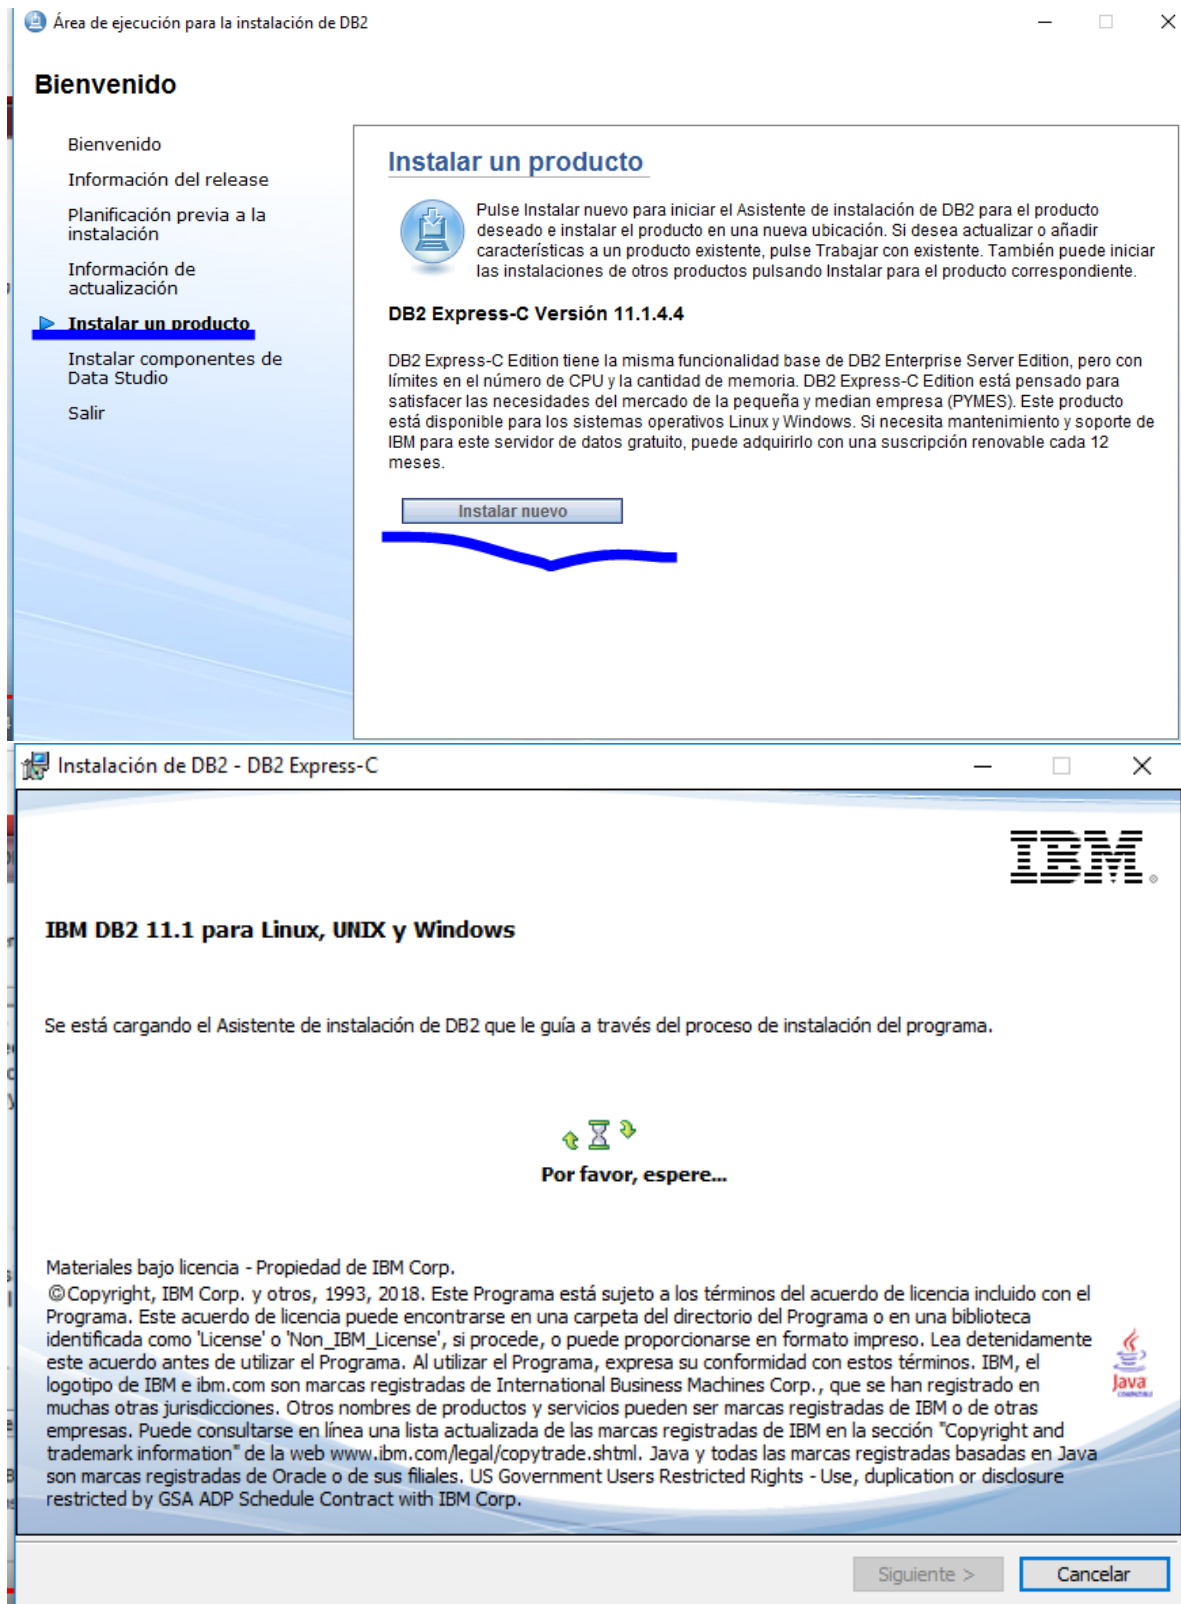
Área de ejecución para la instalación de DB2

Bienvenido

Bienvenido

Información del release

Planificación previa a la instalación

Información de actualización

Instalar un producto

Instalar componentes de Data Studio

Salir

Instalar un producto

Pulse Instalar nuevo para iniciar el Asistente de instalación de DB2 para el producto deseado e instalar el producto en una nueva ubicación. Si desea actualizar o añadir características a un producto existente, pulse Trabajar con existente. También puede iniciar las instalaciones de otros productos pulsando Instalar para el producto correspondiente.

DB2 Express-C Versión 11.1.4.4

DB2 Express-C Edition tiene la misma funcionalidad base de DB2 Enterprise Server Edition, pero con límites en el número de CPU y la cantidad de memoria. DB2 Express-C Edition está pensado para satisfacer las necesidades del mercado de la pequeña y median empresa (PYMES). Este producto está disponible para los sistemas operativos Linux y Windows. Si necesita mantenimiento y soporte de IBM para este servidor de datos gratuito, puede adquirirlo con una suscripción renovable cada 12 meses.

Instalar nuevo

Instalación de DB2 - DB2 Express-C

IBM

IBM DB2 11.1 para Linux, UNIX y Windows

Se está cargando el Asistente de instalación de DB2 que le guía a través del proceso de instalación del programa.

Por favor, espere...

Materiales bajo licencia - Propiedad de IBM Corp.
©Copyright, IBM Corp. y otros, 1993, 2018. Este Programa está sujeto a los términos del acuerdo de licencia incluido con el Programa. Este acuerdo de licencia puede encontrarse en una carpeta del directorio del Programa o en una biblioteca identificada como 'License' o 'Non_IBM_License', si procede, o puede proporcionarse en formato impreso. Lea detenidamente este acuerdo antes de utilizar el Programa. Al utilizar el Programa, expresa su conformidad con estos términos. IBM, el logotipo de IBM e ibm.com son marcas registradas de International Business Machines Corp., que se han registrado en muchas otras jurisdicciones. Otros nombres de productos y servicios pueden ser marcas registradas de IBM o de otras empresas. Puede consultarse en línea una lista actualizada de las marcas registradas de IBM en la sección "Copyright and trademark information" de la web www.ibm.com/legal/copytrade.shtml. Java y todas las marcas registradas basadas en Java son marcas registradas de Oracle o de sus filiales. US Government Users Restricted Rights - Use, duplication or disclosure restricted by GSA ADP Schedule Contract with IBM Corp.

Java

Siguiente >

Cancelar